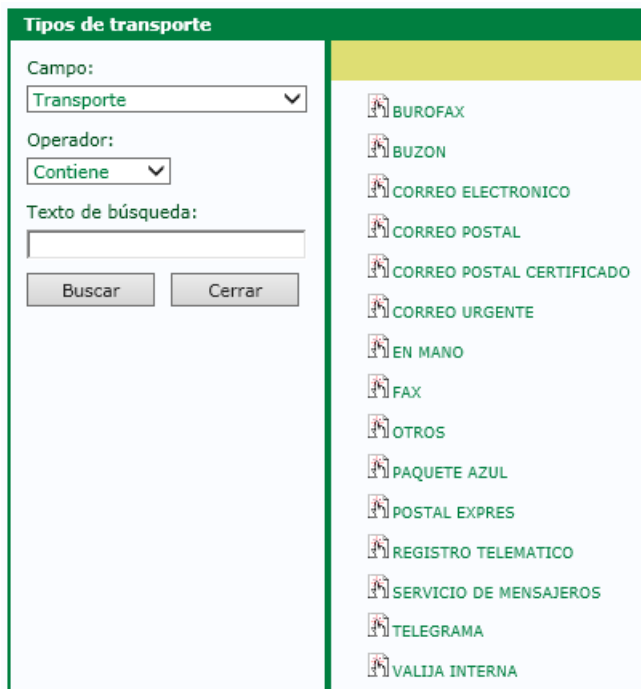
Tipos de transporte

Campo:
Transporte

Operador:
Contiene

Texto de búsqueda:

Buscar Cerrar

BUROFAX
BUZON
CORREO ELECTRONICO
CORREO POSTAL
CORREO POSTAL CERTIFICADO
CORREO URGENTE
EN MANO
FAX
OTROS
PAQUETE AZUL
POSTAL EXPRES
REGISTRO TELEMATICO
SERVICIO DE MENSAJEROS
TELEGRAMA
VALIJA INTERNA